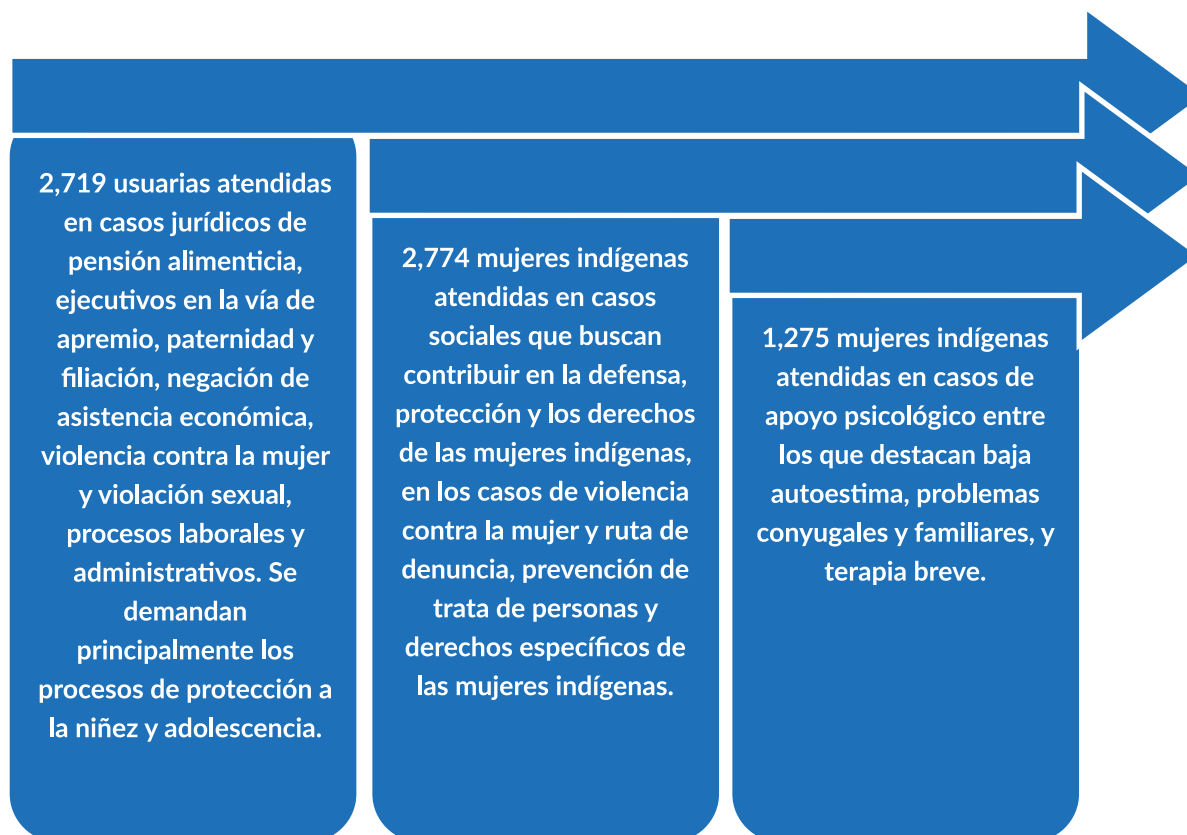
2,719 usuarias atendidas en casos jurídicos de pensión alimenticia, ejecutivos en la vía de apremio, paternidad y filiación, negación de asistencia económica, violencia contra la mujer y violación sexual, procesos laborales y administrativos. Se demandan principalmente los procesos de protección a la niñez y adolescencia.

2,774 mujeres indígenas atendidas en casos sociales que buscan contribuir en la defensa, protección y los derechos de las mujeres indígenas, en los casos de violencia contra la mujer y ruta de denuncia, prevención de trata de personas y derechos específicos de las mujeres indígenas.

1,275 mujeres indígenas atendidas en casos de apoyo psicológico entre los que destacan baja autoestima, problemas conyugales y familiares, y terapia breve.